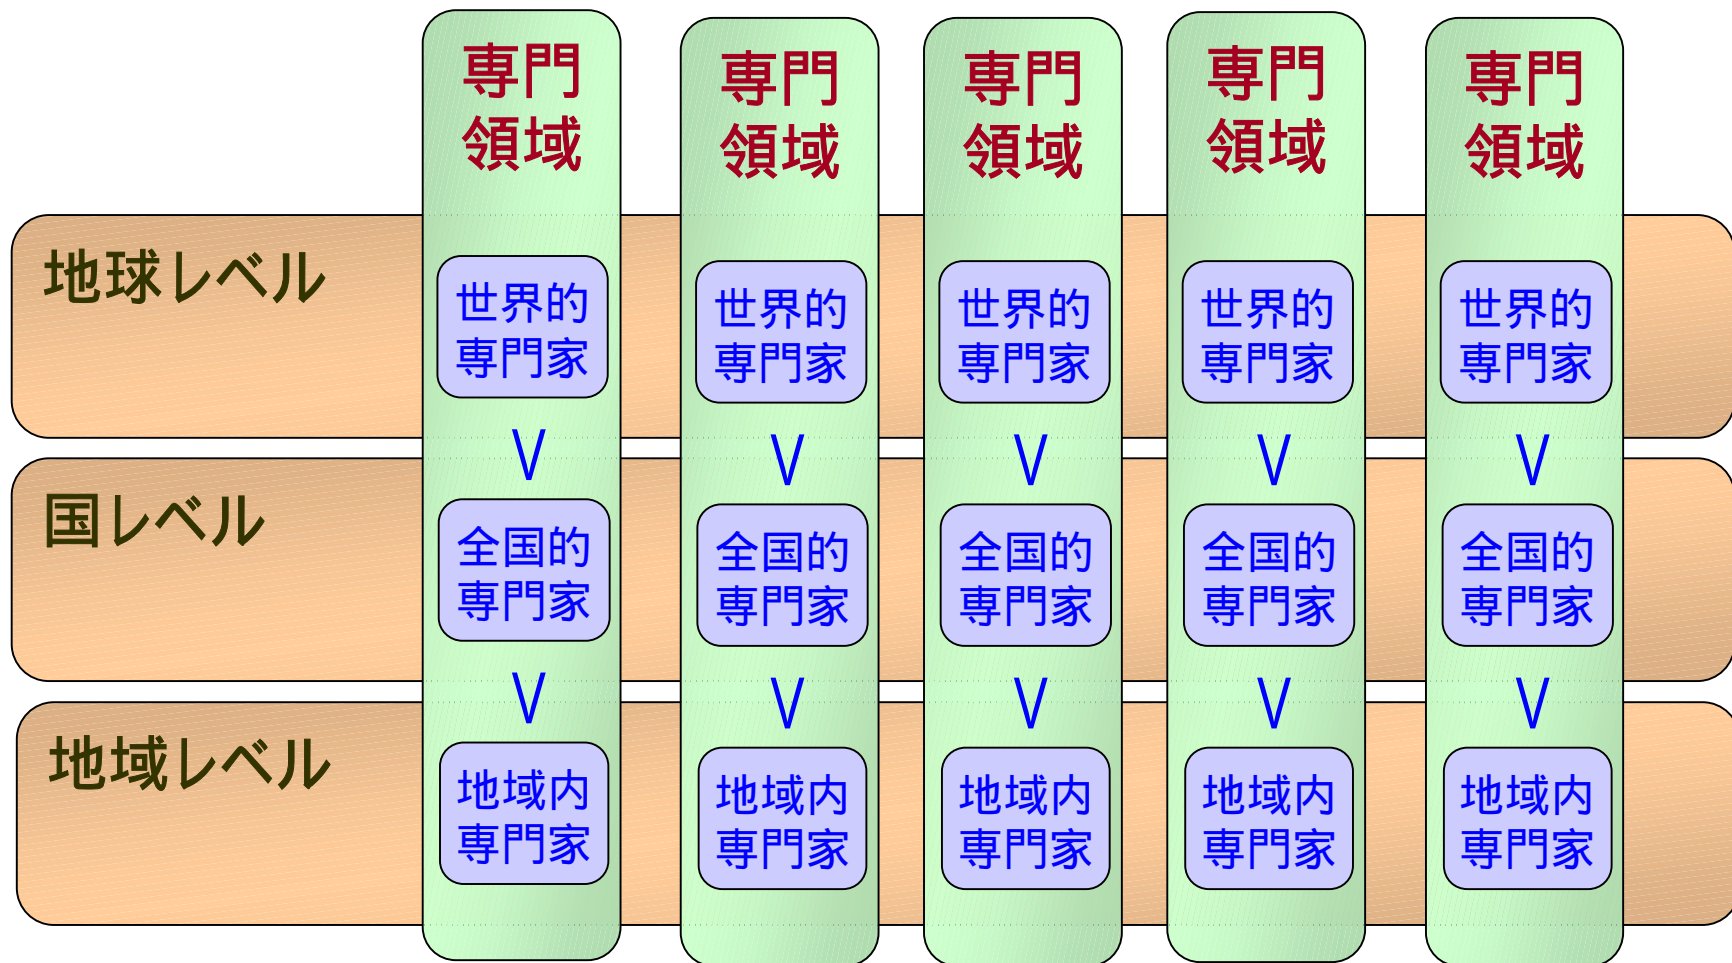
| | 専門領域 | 専門領域 | 専門領域 | 専門領域 | 専門領域 |
|---|---|---|---|---|---|
| 地球レベル | 世界的専門家 | 世界的専門家 | 世界的専門家 | 世界的専門家 | 世界的専門家 |
| | V | V | V | V | V |
| 国レベル | 全国的専門家 | 全国的専門家 | 全国的専門家 | 全国的専門家 | 全国的専門家 |
| | V | V | V | V | V |
| 地域レベル | 地域内専門家 | 地域内専門家 | 地域内専門家 | 地域内専門家 | 地域内専門家 |